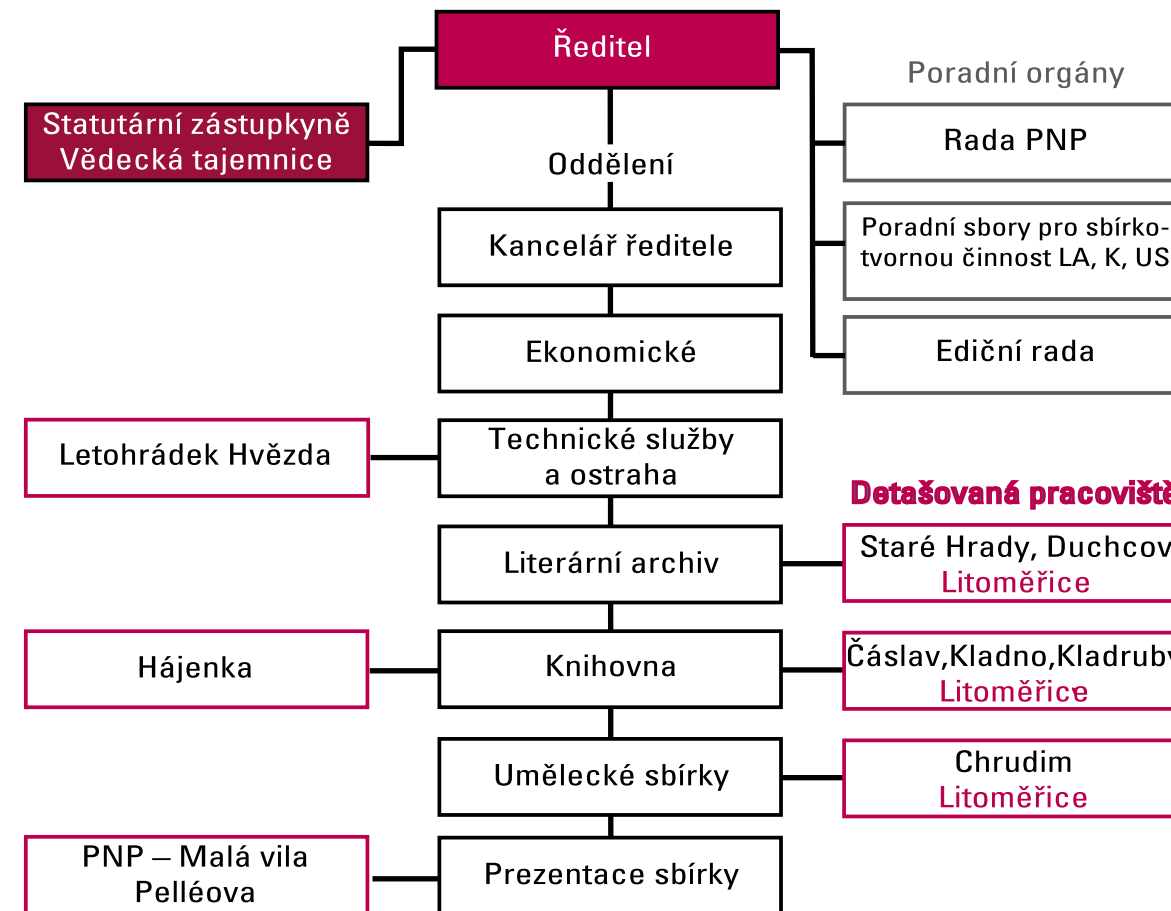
Ředitel

Statutární zástupkyně
Vědecká tajemnice

Oddělení

Kancelář ředitele

Ekonomické

Letohrádek Hvězda

Technické služby a ostraha

Literární archiv

Hájenka

Knihovna

Umělecké sbírky

PNP – Malá vila Pelléova

Prezentace sbírky

Poradní orgány

Rada PNP

Poradní sbory pro sbírkotvornou činnost LA, K, US

Ediční rada

Detašovaná pracovišt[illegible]

Staré Hrady, Duchcov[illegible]
Litoměřice

Čáslav,Kladno,Kladrub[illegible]
Litoměřice

Chrudim
Litoměřice